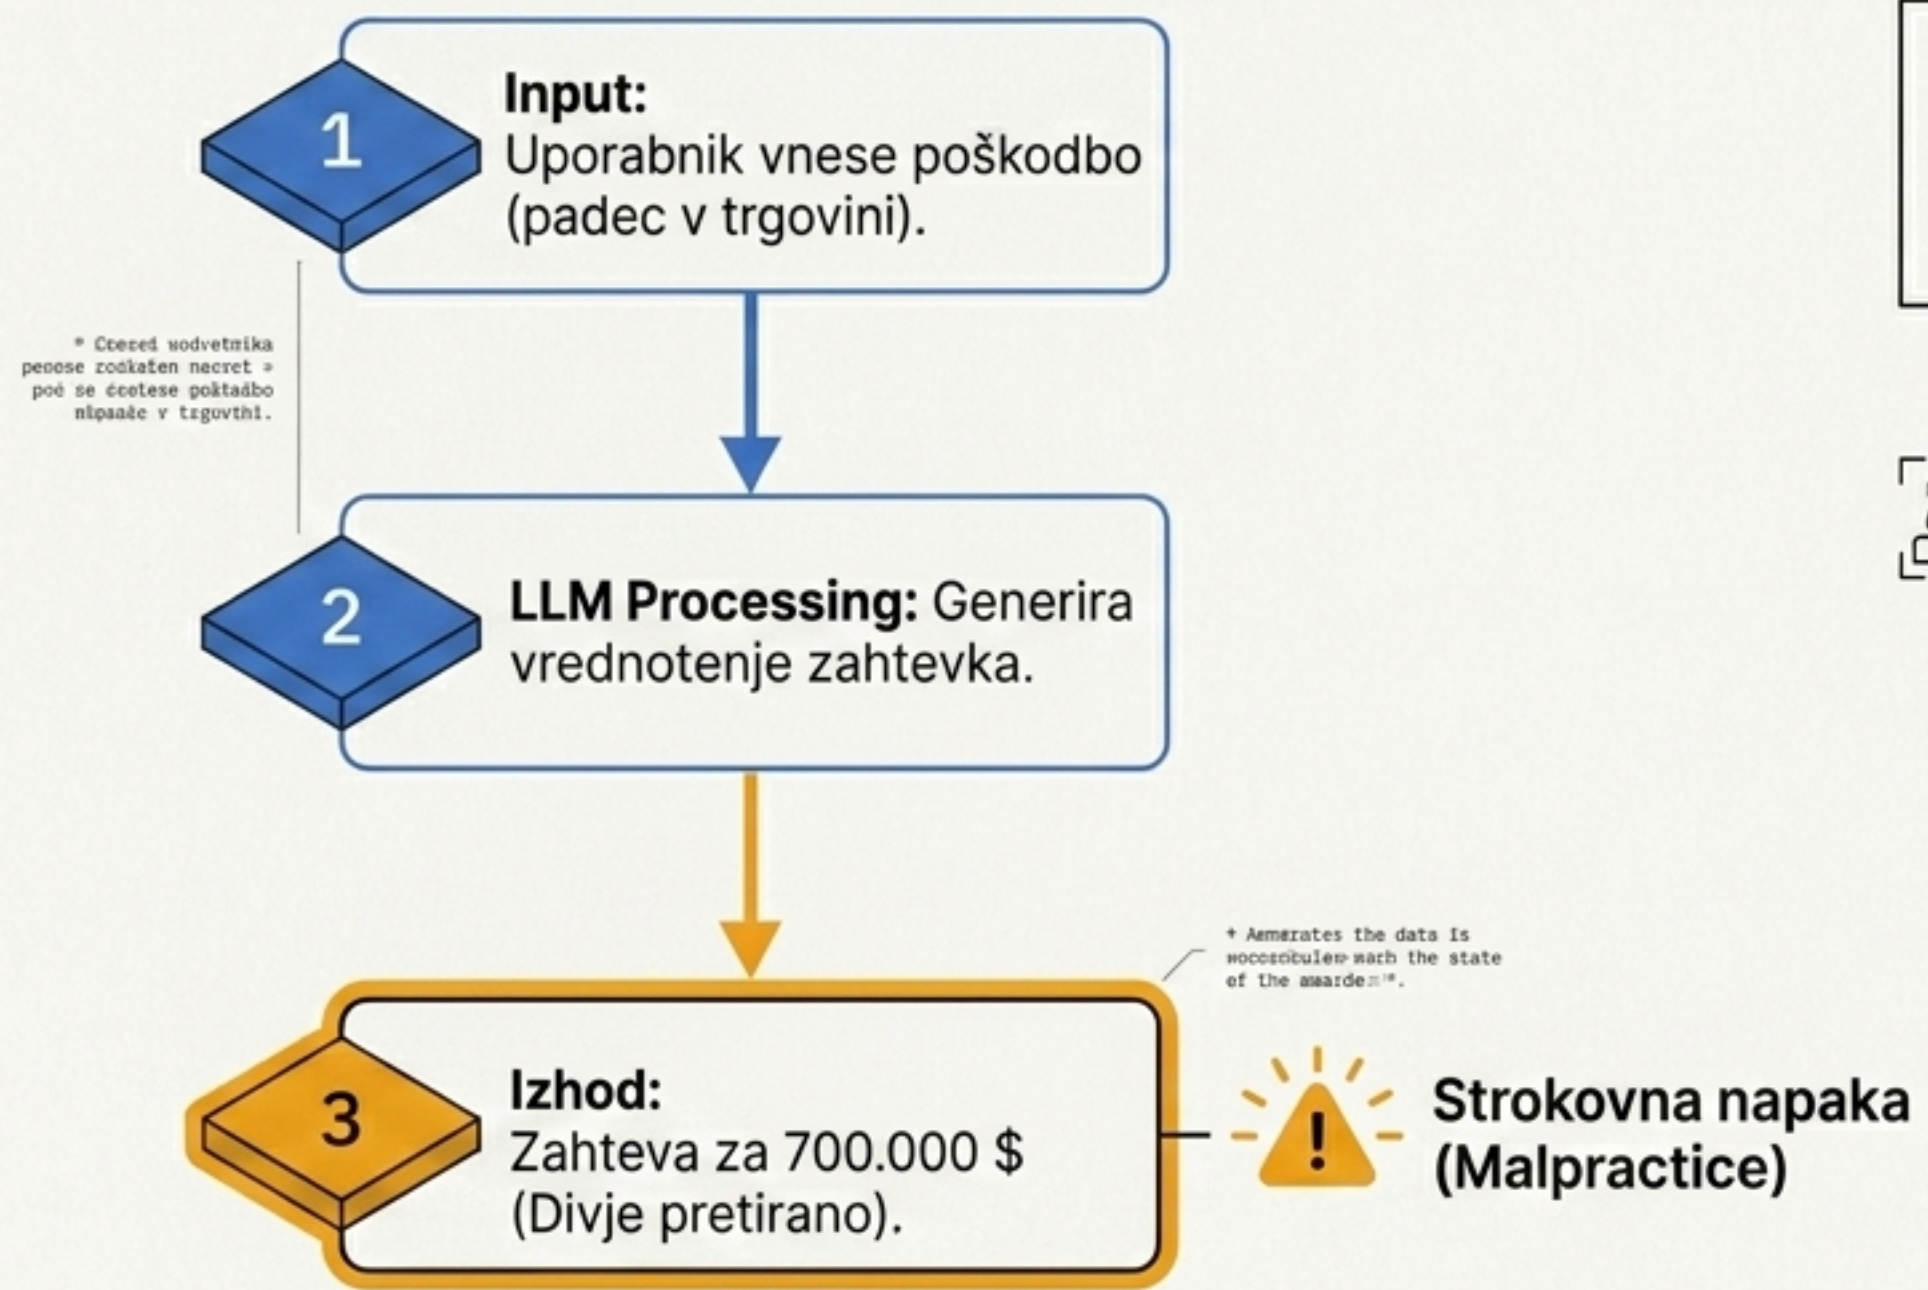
1

Input:
Uporabnik vnese poškodbo (padec v trgovini).

* Cbered wodvetmika peoose zodkaten necret » poé se ćoetese poktadbo nlpaaže v trgovthi.

2

LLM Processing: Generira vrednotenje zahtevka.

+ Aemerates the data Is wocosobulem warh the state of the amarde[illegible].

3

Izhod:
Zahteva za 700.000 $ (Divje pretirano).

Strokovna napaka (Malpractice)